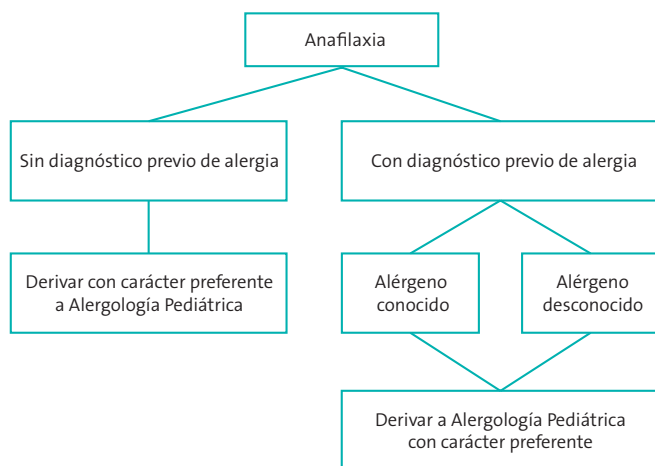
Anafilaxia

Sin diagnóstico previo de alergia

Con diagnóstico previo de alergia

Derivar con carácter preferente a Alergología Pediátrica

Alérgeno conocido

Alérgeno desconocido

Derivar a Alergología Pediátrica con carácter preferente